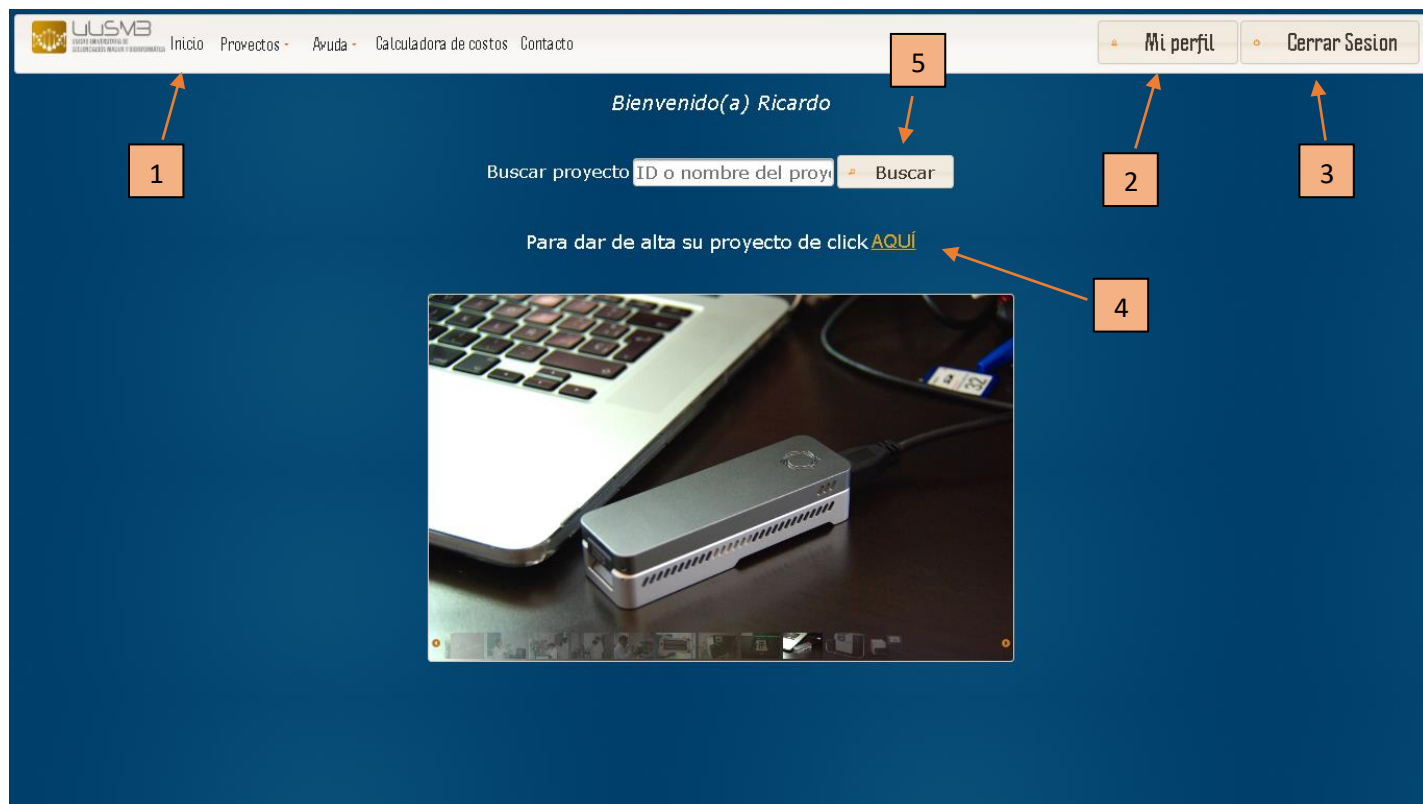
UUSMB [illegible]

Inicio Proyectos Ayuda Calculadora de costos Contacto

Mi perfil

Cerrar Sesion

5

Bienvenido(a) Ricardo

1

2

3

Buscar proyecto ID o nombre del proy Buscar

Para dar de alta su proyecto de click AQUÍ

4